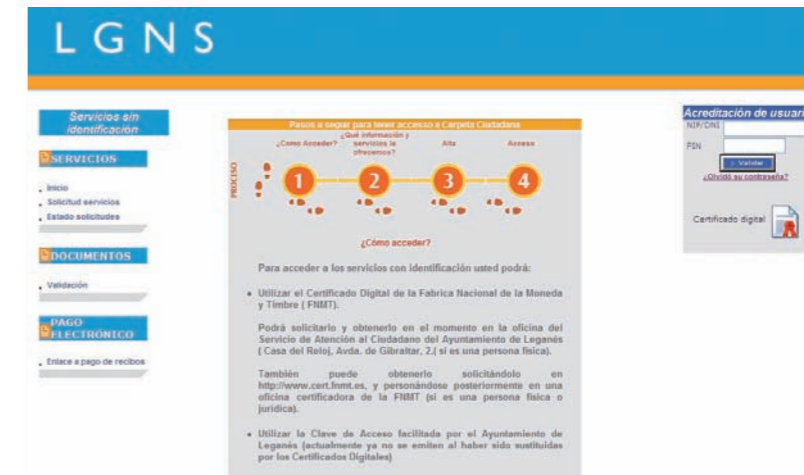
L G N S

Servicios sin identificación

SERVICIOS

Inicio
Solicitud servicios
Estado solicitudes

DOCUMENTOS

Validación

PAGO ELECTRÓNICO

Enlace a pago de recibos

Pasos a seguir para tener acceso a Carpeta Ciudadana

¿Cómo Acceder? | ¿Qué información y servicios le ofrecemos? | Alta | Acceso

PROCESO

1 2 3 4

¿Cómo acceder?

Para acceder a los servicios con identificación usted podrá:

Utilizar el Certificado Digital de la Fabrica Nacional de la Moneda y Timbre ( FNMT).

Podrá solicitarlo y obtenerlo en el momento en la oficina del Servicio de Atención al Ciudadano del Ayuntamiento de Leganés ( Casa del Reloj, Avda. de Gibraltar, 2,( si es una persona física).

También puede obtenerlo solicitándolo en http://www.cert.fnmt.es, y personándose posteriormente en una oficina certificadora de la FNMT (si es una persona física o jurídica).

Utilizar la Clave de Acceso facilitada por el Ayuntamiento de Leganés (actualmente ya no se emiten al haber sido sustituidas por los Certificados Digitales)

Acreditación de usuar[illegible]
NIF/DNI
PIN
Validar
¿Olvidó su contraseña?

Certificado digital